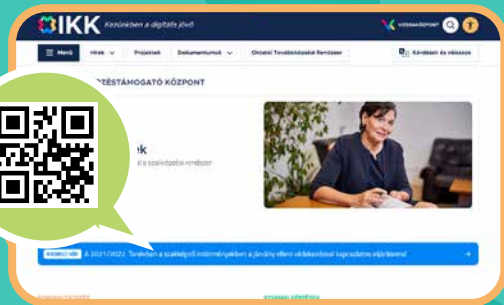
IKK Kezünkben a digitális jövő

VIZSGAKÖZPONT

Menü

Hírek

Projektek

Dokumentumok

Oktatási Továbbképzési Rendszer

Kérdések és válaszok

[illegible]ZÉSTÁMOGATÓ KÖZPONT

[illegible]ek

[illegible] a szakképzési rendszer

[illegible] A 2021/2022. Tanévben a szakképző intézményekben a járvány elleni védekezéssel kapcsolatos eljárásrend

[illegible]

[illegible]